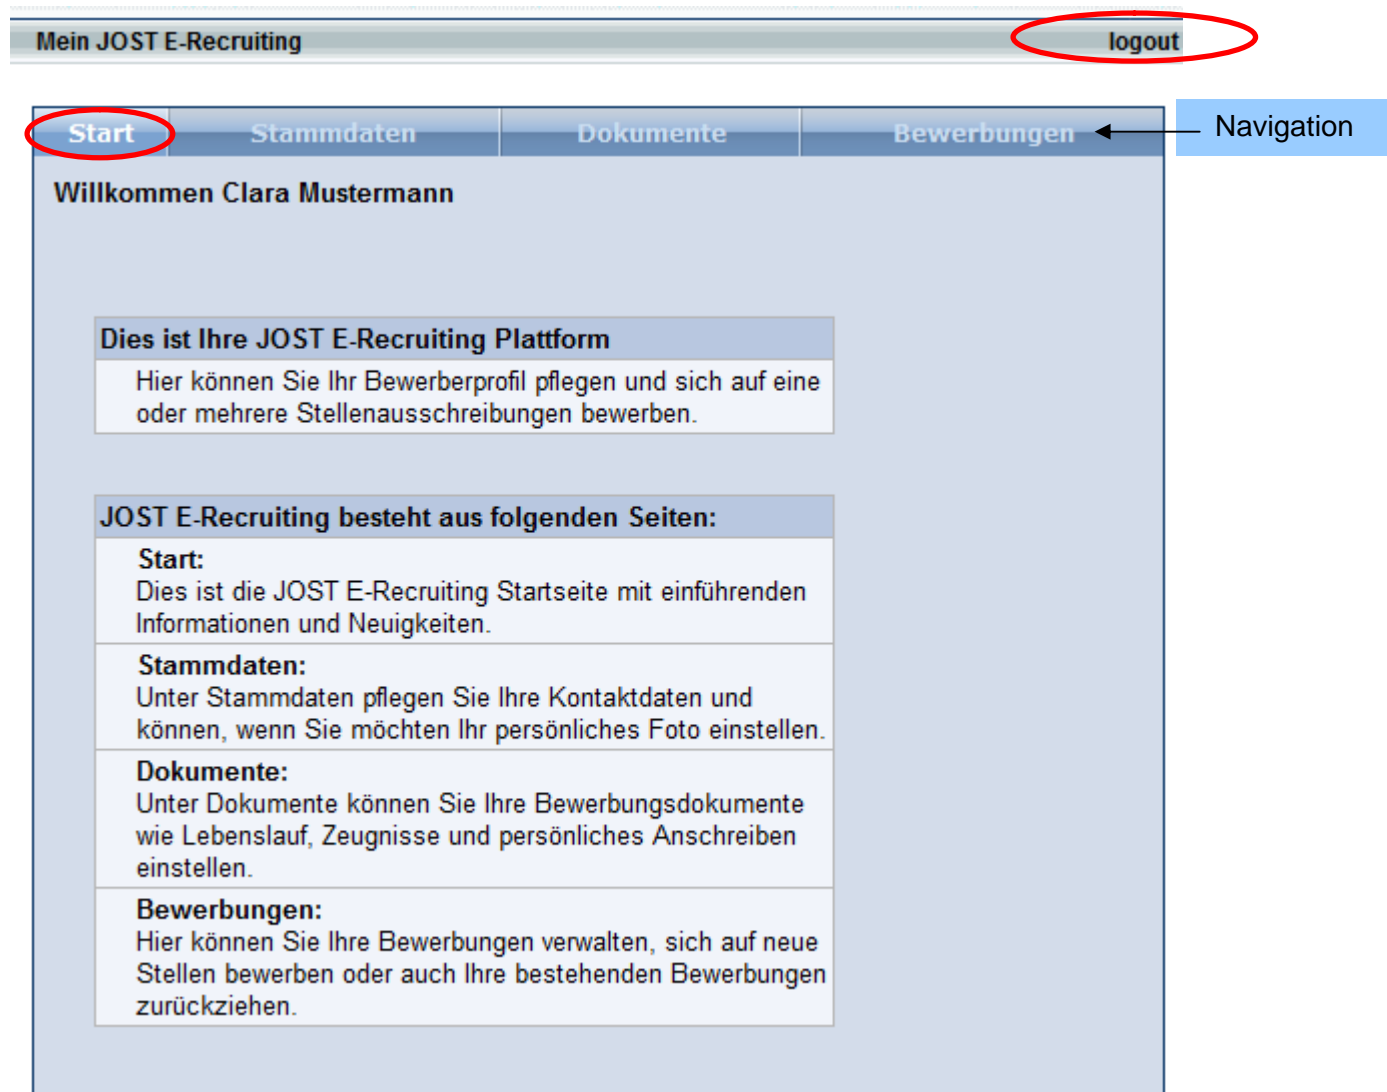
Mein JOST E-Recruiting

logout

Start

Stammdaten

Dokumente

Bewerbungen

Navigation

Willkommen Clara Mustermann

Dies ist Ihre JOST E-Recruiting Plattform

Hier können Sie Ihr Bewerberprofil pflegen und sich auf eine oder mehrere Stellenausschreibungen bewerben.

JOST E-Recruiting besteht aus folgenden Seiten:

Start:
Dies ist die JOST E-Recruiting Startseite mit einführenden Informationen und Neuigkeiten.

Stammdaten:
Unter Stammdaten pflegen Sie Ihre Kontaktdaten und können, wenn Sie möchten Ihr persönliches Foto einstellen.

Dokumente:
Unter Dokumente können Sie Ihre Bewerbungsdokumente wie Lebenslauf, Zeugnisse und persönliches Anschreiben einstellen.

Bewerbungen:
Hier können Sie Ihre Bewerbungen verwalten, sich auf neue Stellen bewerben oder auch Ihre bestehenden Bewerbungen zurückziehen.